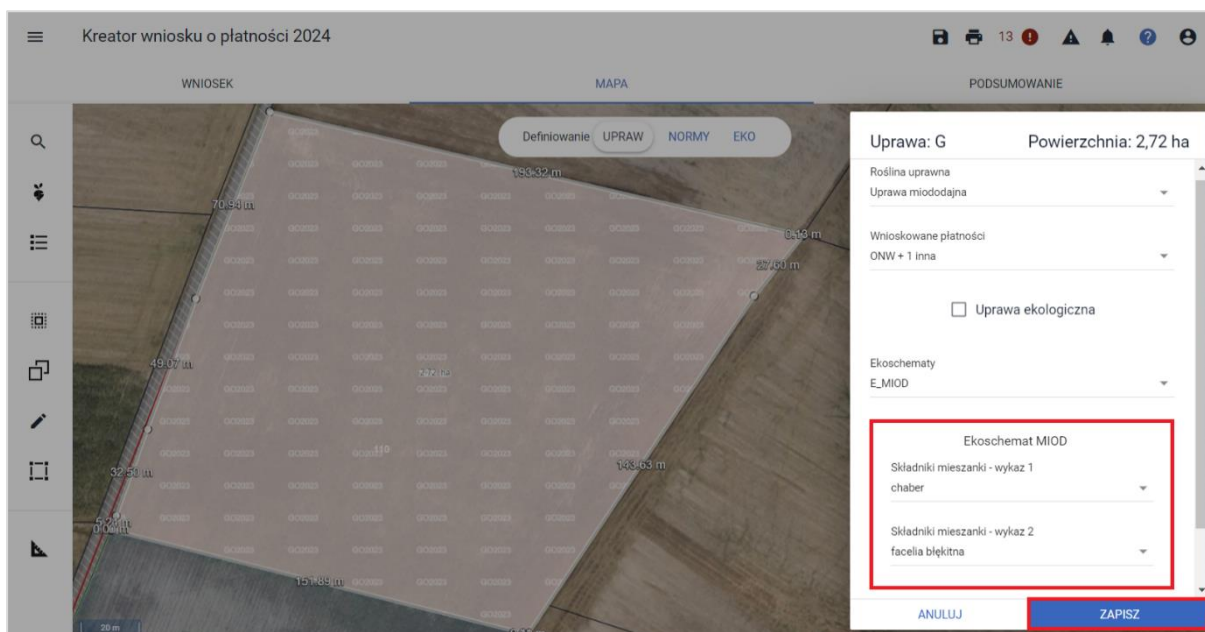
Kreator wniosku o płatności 2024

13

WNIOSEK MAPA PODSUMOWANIE

Definiowanie UPRAW NORMY EKO

70.94 m
193.32 m
0.13 m
27.60 m
49.07 m
2.72 ha
32.51 m
143.63 m
151.89 m
20 m

Uprawa: G Powierzchnia: 2,72 ha

Roślina uprawna
Uprawa miododajna

Wnioskowane płatności
ONW + 1 inna

Uprawa ekologiczna

Ekoschematy
E_MIOD

Ekoschemat MIOD

Składniki mieszanki - wykaz 1
chaber

Składniki mieszanki - wykaz 2
facelia błękitna

ANULUJ ZAPISZ